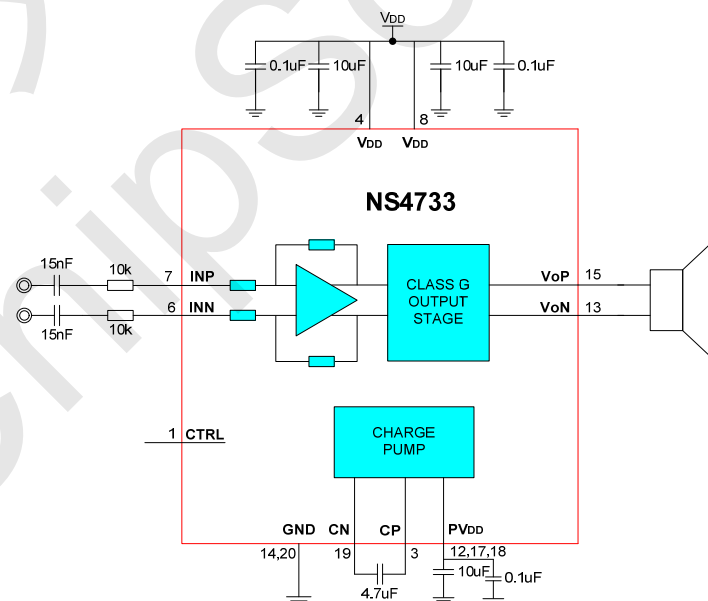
$V_{DD}$

0.1uF
10uF
10uF
0.1uF

4
8
$V_{DD}$
$V_{DD}$

NS4733

15nF
10k
7 INP
15nF
10k
6 INN

CLASS G OUTPUT STAGE

VoP 15
VoN 13

1 CTRL

CHARGE PUMP

GND
CN
CP
$PV_{DD}$
14,20
19
3
12,17,18
4.7uF
10uF
0.1uF